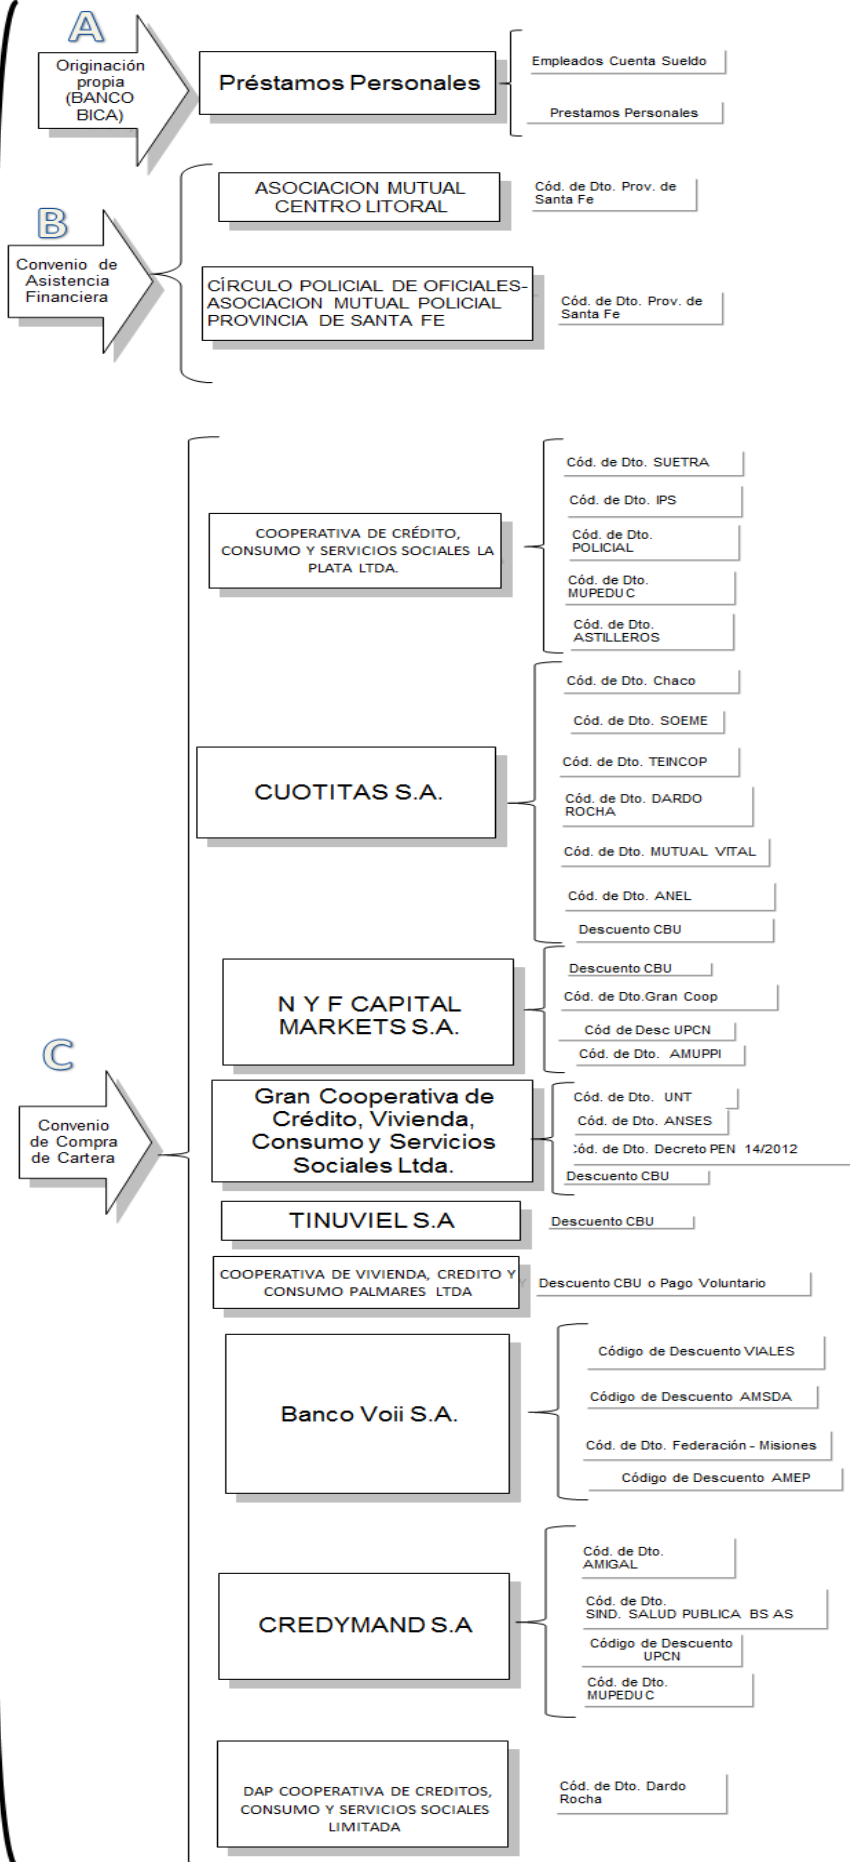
A

Originación propia (BANCO BICA)

Préstamos Personales

Empleados Cuenta Sueldo

Prestamos Personales

B

Convenio de Asistencia Financiera

ASOCIACION MUTUAL CENTRO LITORAL

Cód. de Dto. Prov. de Santa Fe

CÍRCULO POLICIAL DE OFICIALES-ASOCIACION MUTUAL POLICIAL PROVINCIA DE SANTA FE

Cód. de Dto. Prov. de Santa Fe

C

Convenio de Compra de Cartera

COOPERATIVA DE CRÉDITO, CONSUMO Y SERVICIOS SOCIALES LA PLATA LTDA.

Cód. de Dto. SUETRA

Cód. de Dto. IPS

Cód. de Dto. POLICIAL

Cód. de Dto. MUPEDUC

Cód. de Dto. ASTILLEROS

CUOTITAS S.A.

Cód. de Dto. Chaco

Cód. de Dto. SOEME

Cód. de Dto. TEINCOP

Cód. de Dto. DARDO ROCHA

Cód. de Dto. MUTUAL VITAL

Cód. de Dto. ANEL

Descuento CBU

N Y F CAPITAL MARKETS S.A.

Descuento CBU

Cód. de Dto.Gran Coop

Cód de Desc UPCN

Cód. de Dto. AMUPPI

Gran Cooperativa de Crédito, Vivienda, Consumo y Servicios Sociales Ltda.

Cód. de Dto. UNT

Cód. de Dto. ANSES

Cód. de Dto. Decreto PEN 14/2012

Descuento CBU

TINUVIEL S.A

Descuento CBU

COOPERATIVA DE VIVIENDA, CREDITO Y CONSUMO PALMARES LTDA

Descuento CBU o Pago Voluntario

Banco Voii S.A.

Código de Descuento VIALES

Código de Descuento AMSDA

Cód. de Dto. Federación - Misiones

Código de Descuento AMEP

CREDYMAND S.A

Cód. de Dto. AMIGAL

Cód. de Dto. SIND. SALUD PUBLICA BS AS

Código de Descuento UPCN

Cód. de Dto. MUPEDUC

DAP COOPERATIVA DE CREDITOS, CONSUMO Y SERVICIOS SOCIALES LIMITADA

Cód. de Dto. Dardo Rocha